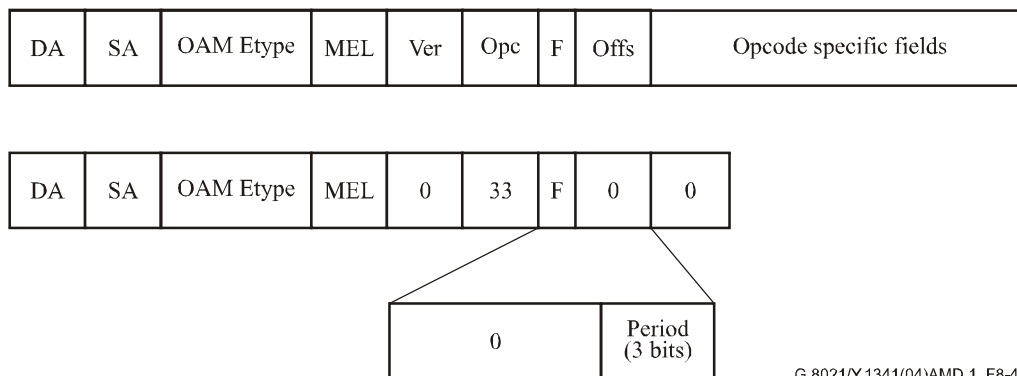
| DA | SA | OAM Etype | MEL | Ver | Opc | F | Offs | Opcode specific fields |
|---|---|---|---|---|---|---|---|---|

| DA | SA | OAM Etype | MEL | 0 | 33 | F | 0 | 0 |
|---|---|---|---|---|---|---|---|---|

| 0 | Period (3 bits) |
|---|---|

G.8021/Y.1341(04)AMD.1_F8-4